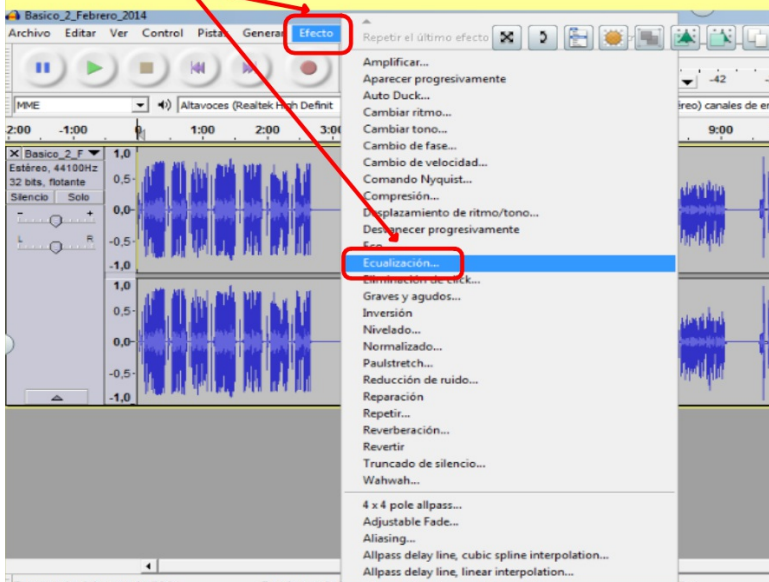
Basico_2_Febrero_2014
Archivo Editar Ver Control Pistas Generar Efecto
Repetir el último efecto
MME
Altavoces (Realtek High Definit
éreo) canales de er
-42
2:00 -1:00 0 1:00 2:00 3:0 9:00
Basico_2_F
Estéreo, 44100Hz
32 bits, flotante
Silencio Solo
- +
L R
1,0
0,5-
0,0-
-0,5-
-1,0
1,0
0,5-
0,0-
-0,5-
-1,0
Amplificar...
Aparecer progresivamente
Auto Duck...
Cambiar ritmo...
Cambiar tono...
Cambio de fase...
Cambio de velocidad...
Comando Nyquist...
Compresión...
Desplazamiento de ritmo/tono...
Desvanecer progresivamente
Eco...
Ecualización...
Eliminación de click...
Graves y agudos...
Inversión
Nivelado...
Normalizado...
Paulstretch...
Reducción de ruido...
Reparación
Repetir...
Reverberación...
Revertir
Truncado de silencio...
Wahwah...
4 x 4 pole allpass...
Adjustable Fade...
Aliasing...
Allpass delay line, cubic spline interpolation...
Allpass delay line, linear interpolation...